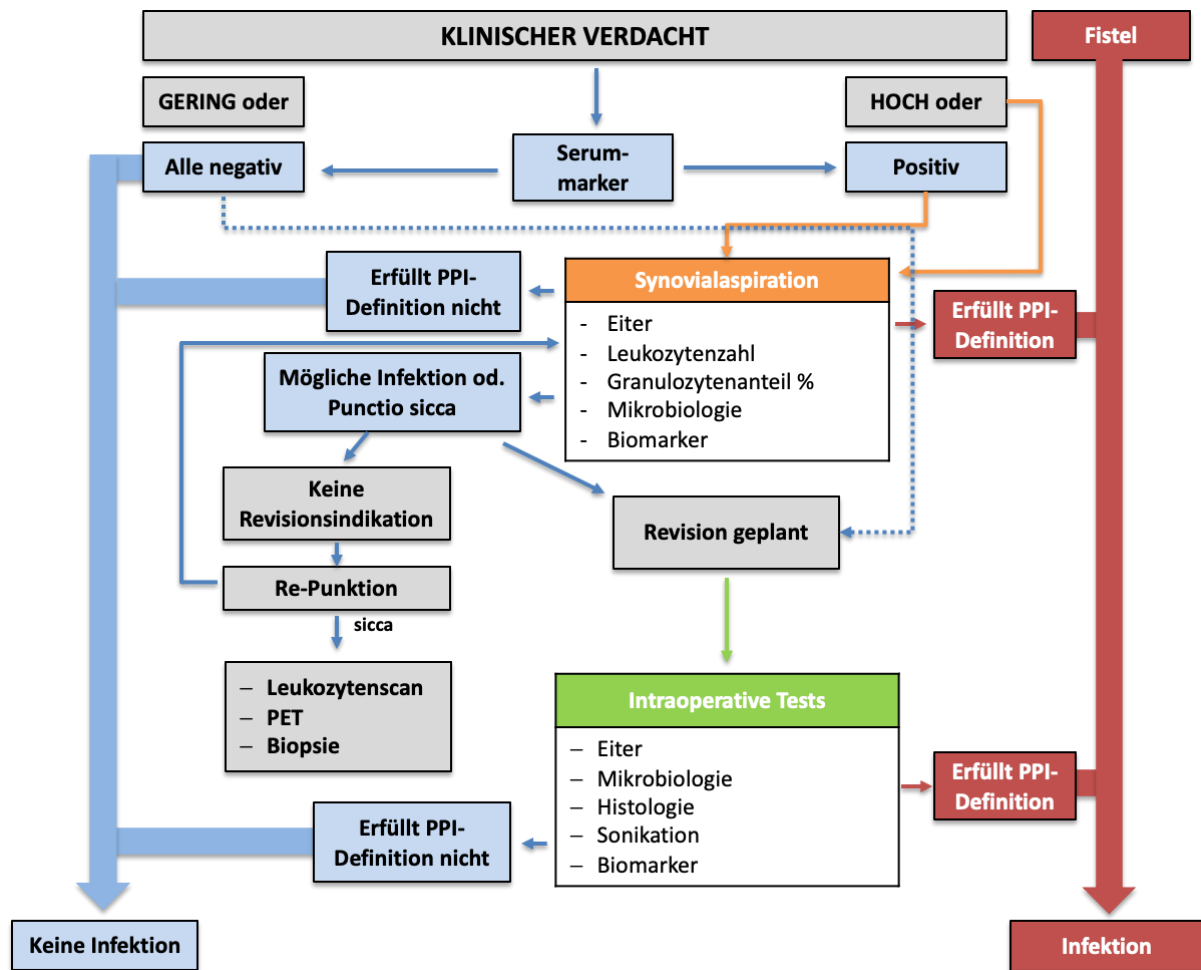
KLINISCHER VERDACHT

Fistel

GERING oder

HOCH oder

Alle negativ

Serum-marker

Positiv

Erfüllt PPI-Definition nicht

Synovialaspiration

- Eiter
- Leukozytenzahl
- Granulozytenanteil %
- Mikrobiologie
- Biomarker

Erfüllt PPI-Definition

Mögliche Infektion od. Punctio sicca

Keine Revisionsindikation

Revision geplant

Re-Punktion

sicca

– Leukozytenscan
– PET
– Biopsie

Intraoperative Tests

– Eiter
– Mikrobiologie
– Histologie
– Sonikation
– Biomarker

Erfüllt PPI-Definition

Erfüllt PPI-Definition nicht

Keine Infektion

Infektion